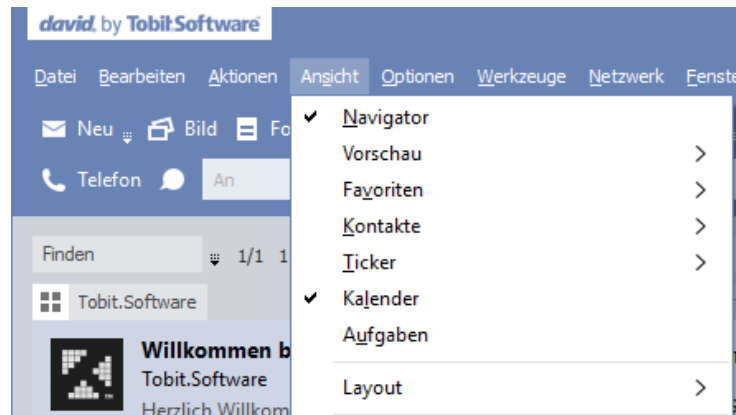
david. by Tobit.Software

Datei Bearbeiten Aktionen Ansicht Optionen Werkzeuge Netzwerk Fenste

Neu Bild Fo

Telefon An

Finden 1/1 1

Tobit.Software

Willkommen b

Tobit.Software

Herzlich Willkom

Navigator

Vorschau

Favoriten

Kontakte

Ticker

Kalender

Aufgaben

Layout